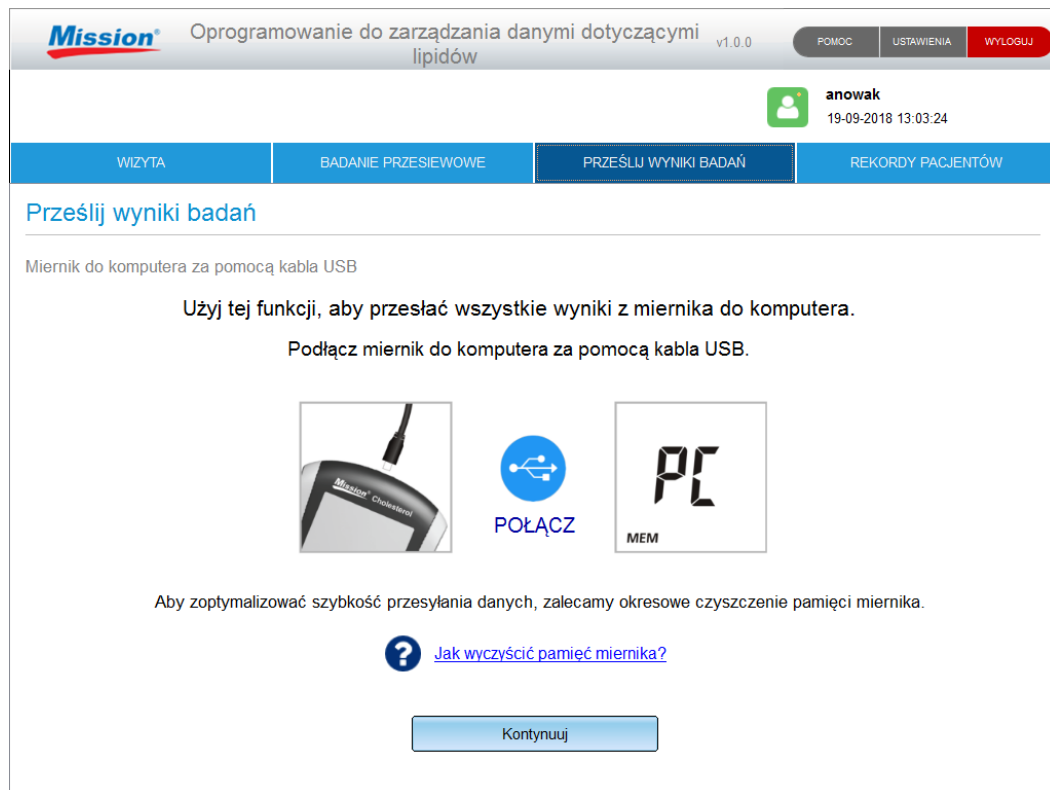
Mission®

Oprogramowanie do zarządzania danymi dotyczącymi lipidów

v1.0.0

POMOC

USTAWIENIA

WYLOGUJ

anowak

19-09-2018 13:03:24

WIZYTA

BADANIE PRZESIEWOWE

PRZEŚLIJ WYNIKI BADAŃ

REKORDY PACJENTÓW

Prześlij wyniki badań

Miernik do komputera za pomocą kabla USB

Użyj tej funkcji, aby przesłać wszystkie wyniki z miernika do komputera.

Podłącz miernik do komputera za pomocą kabla USB.

Mission® Cholesterol

POŁĄCZ

PC

MEM

Aby zoptymalizować szybkość przesyłania danych, zalecamy okresowe czyszczenie pamięci miernika.

Jak wyczyścić pamięć miernika?

Kontynuuj